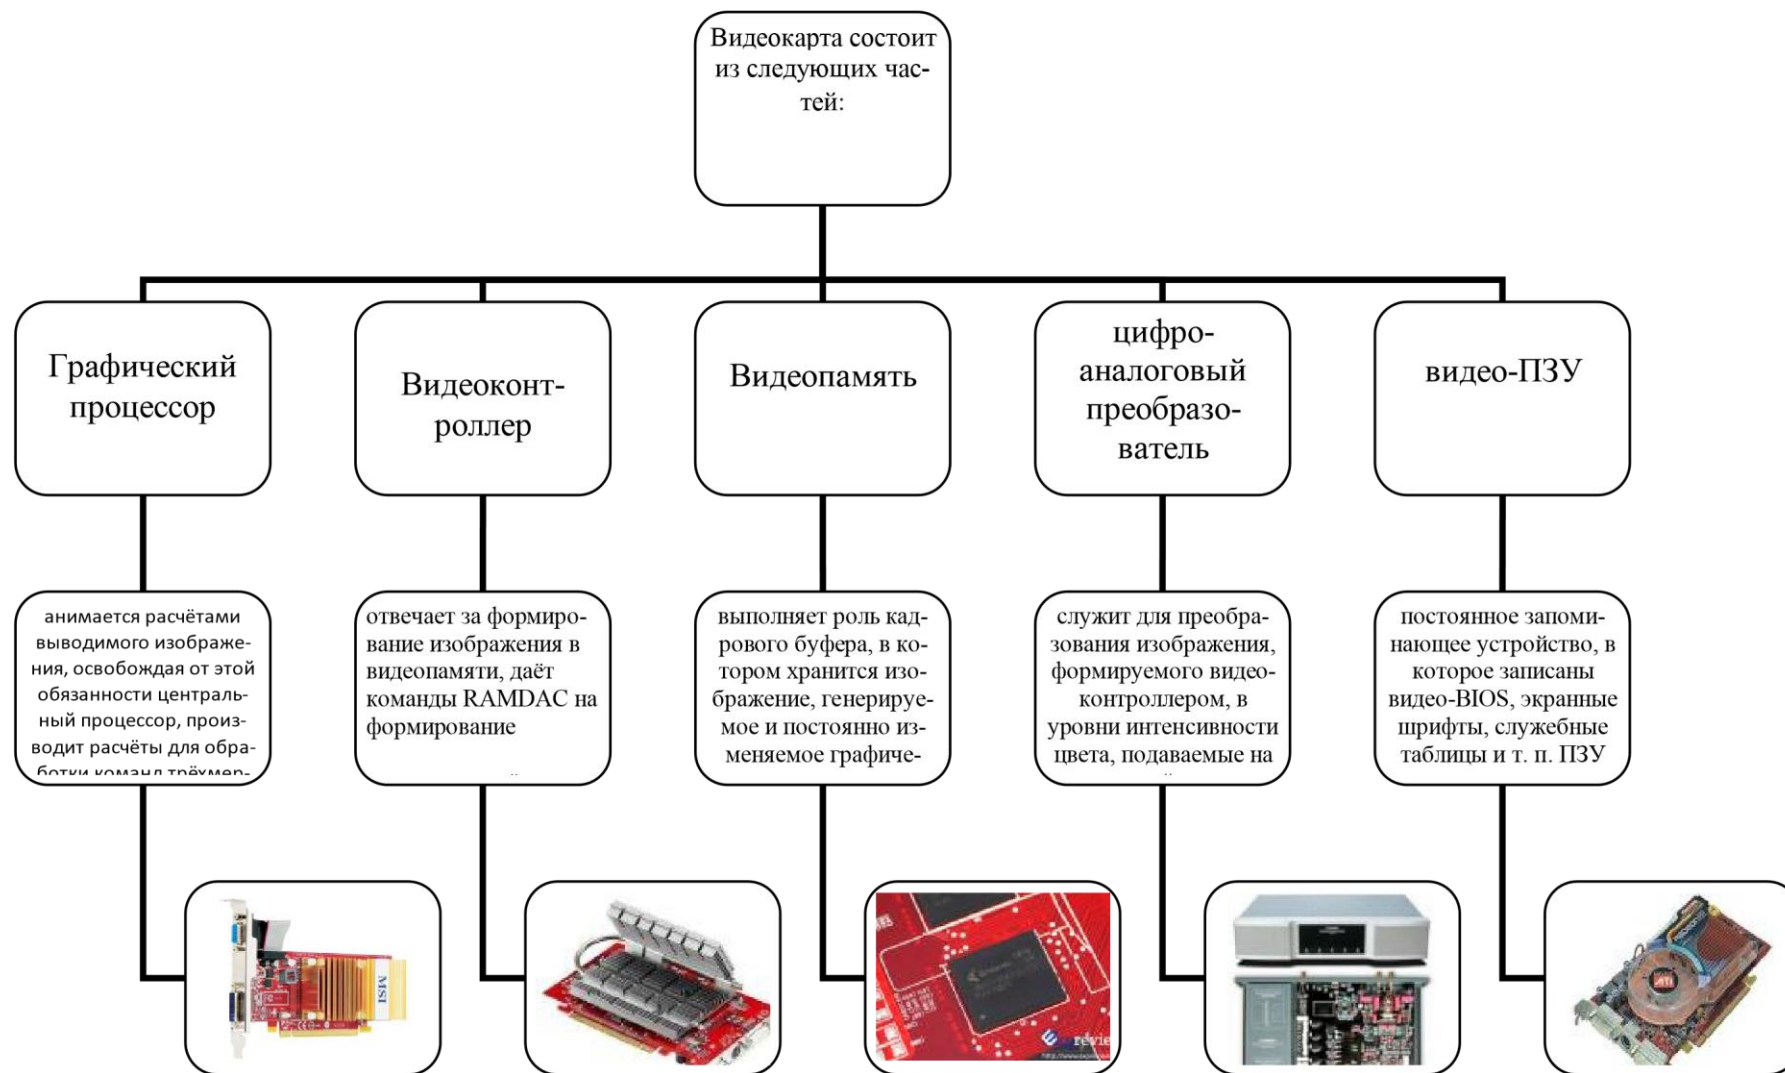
Видеокарта состоит из следующих частей:

Графический процессор

Видеоконтроллер

Видеопамять

цифро-аналоговый преобразователь

видео-ПЗУ

анимается расчётами выводимого изображения, освобождая от этой обязанности центральный процессор, производит расчёты для обработки команд трёхмер-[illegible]

отвечает за формирование изображения в видеопамяти, даёт команды RAMDAC на формирование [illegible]

выполняет роль кадрового буфера, в котором хранится изображение, генерируемое и постоянно изменяемое графиче-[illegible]

служит для преобразования изображения, формируемого видеоконтроллером, в уровни интенсивности цвета, подаваемые на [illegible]

постоянное запоминающее устройство, в которое записаны видео-BIOS, экранные шрифты, служебные таблицы и т. п. ПЗУ

MSI

ATI